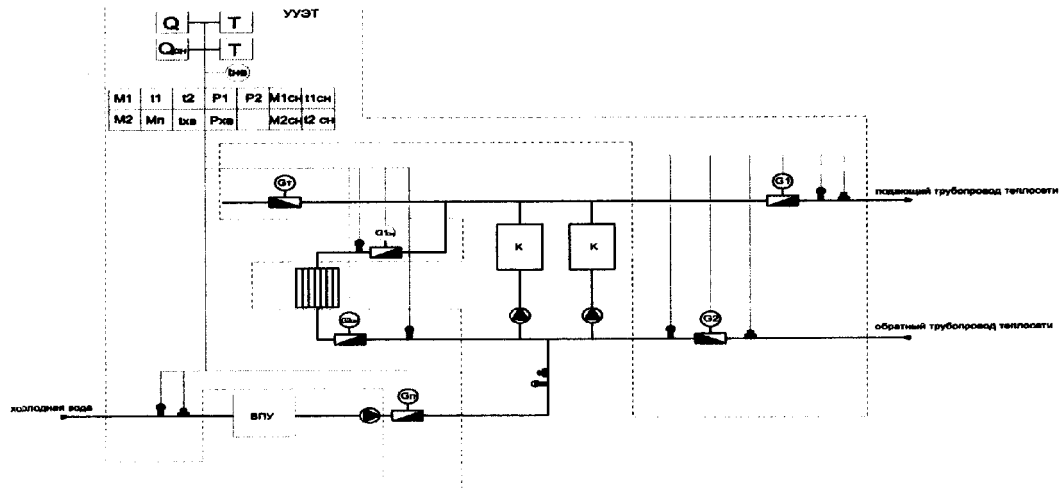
Q T УУЭТ

Qсн T

tхв

| M1 | t1 | t2 | P1 | P2 | M1сн | t1сн |
|---|---|---|---|---|---|---|
| M2 | Mп | tхв | Pхв | | M2сн | t2 сн |

Gт

G1

подающий трубопровод теплосети

G1сн

K

K

G2сн

G2

обратный трубопровод теплосети

холодная вода

ВПУ

Gп